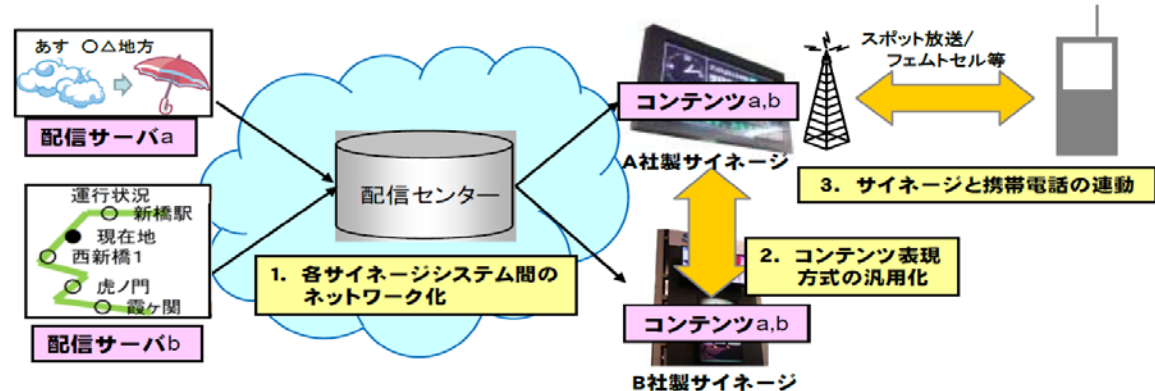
あす ○△地方

配信サーバa

運行状況
新橋駅
現在地
西新橋1
虎ノ門
霞ケ関

配信サーバb

配信センター

1. 各サイネージシステム間のネットワーク化

コンテンツa,b

A社製サイネージ

スポット放送/フェムトセル等

3. サイネージと携帯電話の連動

2. コンテンツ表現方式の汎用化

コンテンツa,b

B社製サイネージ